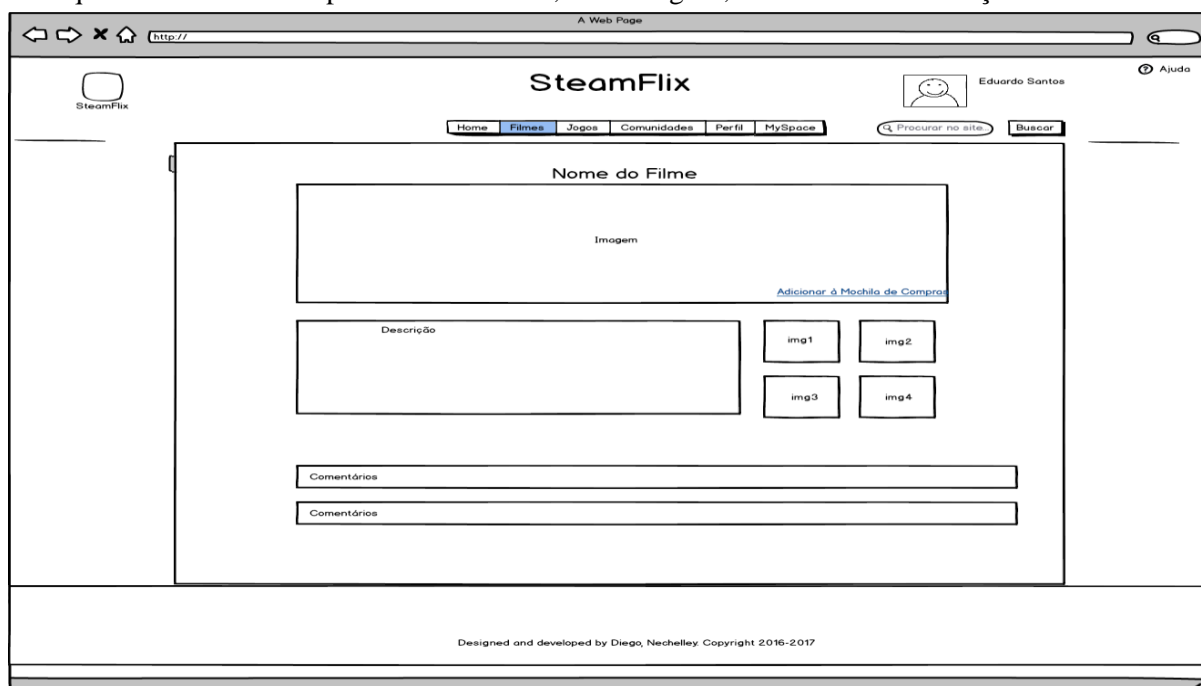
A Web Page

http://

SteamFlix

SteamFlix

Eduardo Santos

Ajuda

Home | Filmes | Jogos | Comunidades | Perfil | MySpace

Procurar no site.. | Buscar

Nome do Filme

Imagem

Adicionar à Mochila de Compras

Descrição

img1 | img2

img3 | img4

Comentários

Comentários

Designed and developed by Diego, Nechelley. Copyright 2016-2017